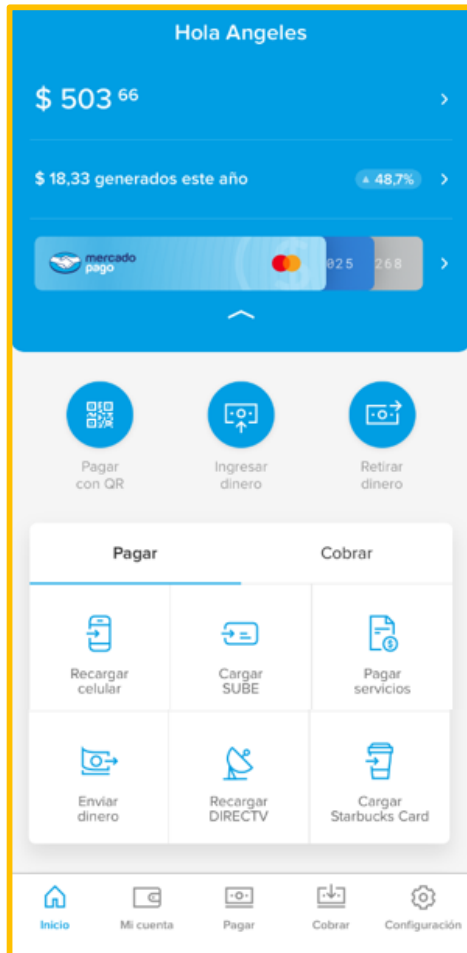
Hola Angeles

$ 503 $^{66}$

$ 18,33 generados este año

▲ 48,7%

mercado pago

025

268

Pagar con QR

Ingresar dinero

Retirar dinero

Pagar

Cobrar

Recargar celular

Cargar SUBE

Pagar servicios

Enviar dinero

Recargar DIRECTV

Cargar Starbucks Card

Inicio

Mi cuenta

Pagar

Cobrar

Configuración